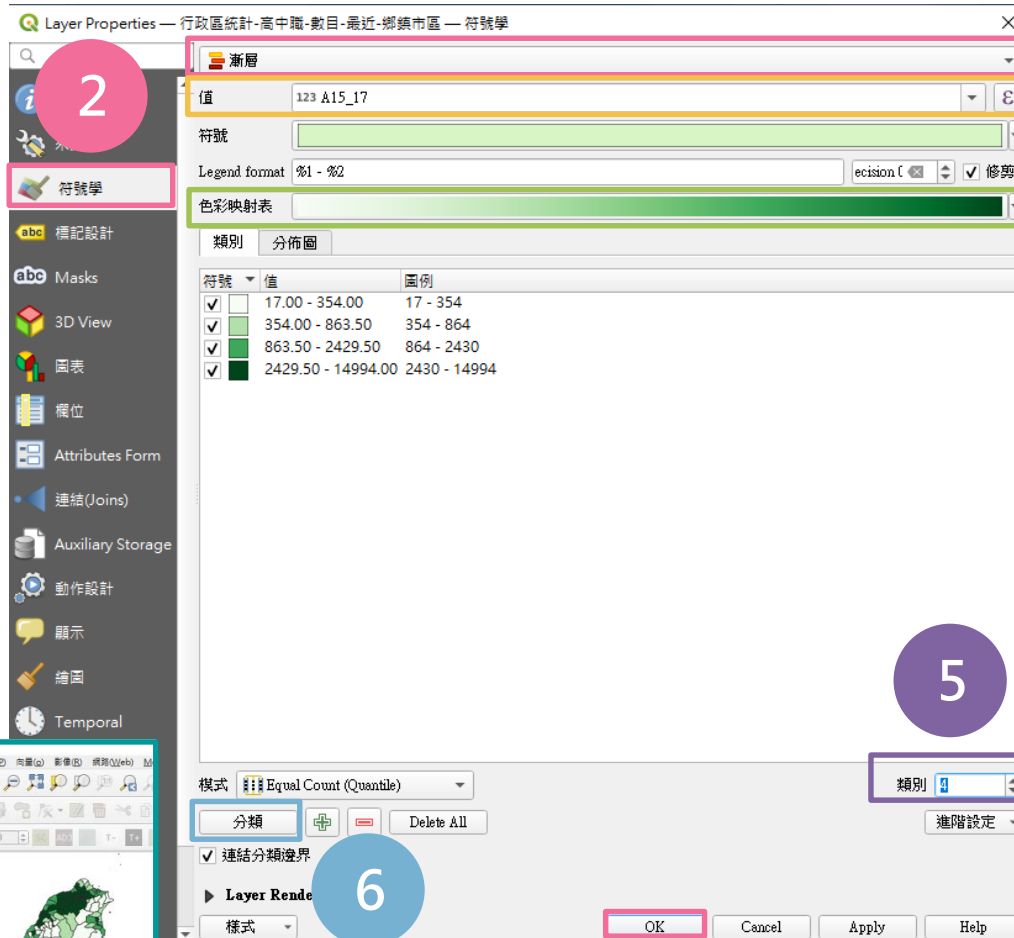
Layer Properties — 行政區統計-高中職-數目-最近-鄉鎮市區 — 符號學

2

漸層

值 123 A15_17

符號

Legend format %1 - %2 ecision ( 修剪

色彩映射表

類別 分佈圖

| 符號 | 值 | 圖例 |
|---|---|---|
| ✓ | 17.00 - 354.00 | 17 - 354 |
| ✓ | 354.00 - 863.50 | 354 - 864 |
| ✓ | 863.50 - 2429.50 | 864 - 2430 |
| ✓ | 2429.50 - 14994.00 | 2430 - 14994 |

符號學
標記設計
Masks
3D View
圖表
欄位
Attributes Form
連結(Joins)
Auxiliary Storage
動作設計
顯示
繪圖
Temporal

5

模式 Equal Count (Quantile)

類別 4

分類 Delete All

進階設定

連結分類邊界

6

Layer Rende

樣式

OK Cancel Apply Help